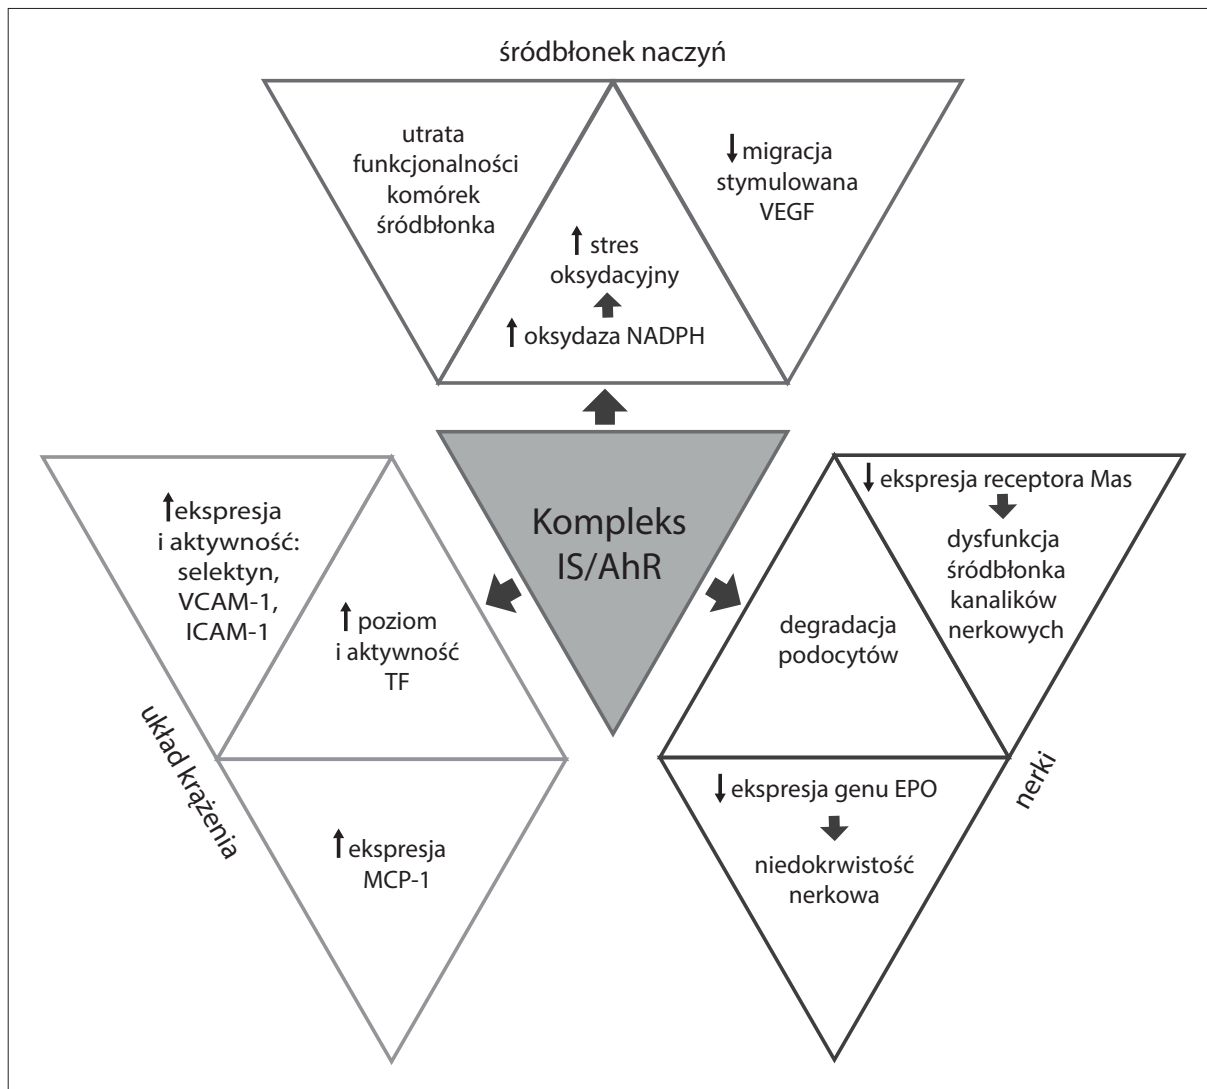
śródbłonek naczyń

utrata funkcjonalności komórek śródbłonka

↑ stres oksydacyjny

↑ oksydaza NADPH

↓ migracja stymulowana VEGF

Kompleks IS/AhR

↑ ekspresja i aktywność: selektyn, VCAM-1, ICAM-1

↑ poziom i aktywność TF

↑ ekspresja MCP-1

układ krążenia

↓ ekspresja receptora Mas

dysfunkcja śródbłonka kanalików nerkowych

degradacja podocytów

↓ ekspresja genu EPO

niedokrwistość nerkowa

nerki